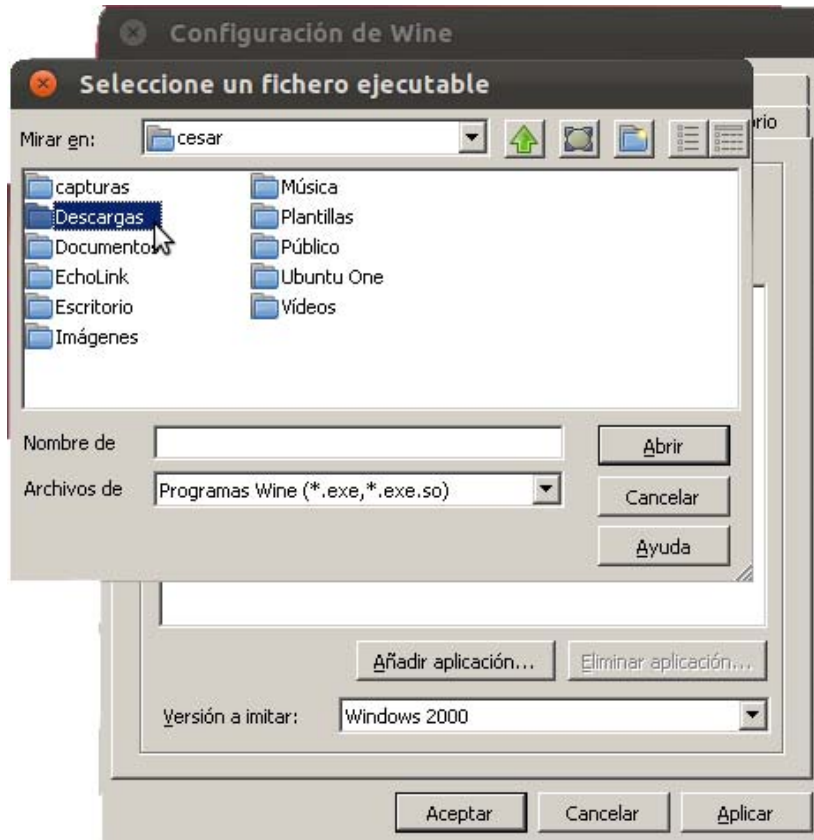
Configuración de Wine

Seleccione un fichero ejecutable

Mirar en: cesar

rio

capturas
Descargas
Documentos
EchoLink
Escritorio
Imágenes
Música
Plantillas
Público
Ubuntu One
Vídeos

Nombre de
Archivos de
Programas Wine (*.exe,*.exe.so)

Abrir
Cancelar
Ayuda

Añadir aplicación...
Eliminar aplicación...

Versión a imitar:
Windows 2000

Aceptar
Cancelar
Aplicar